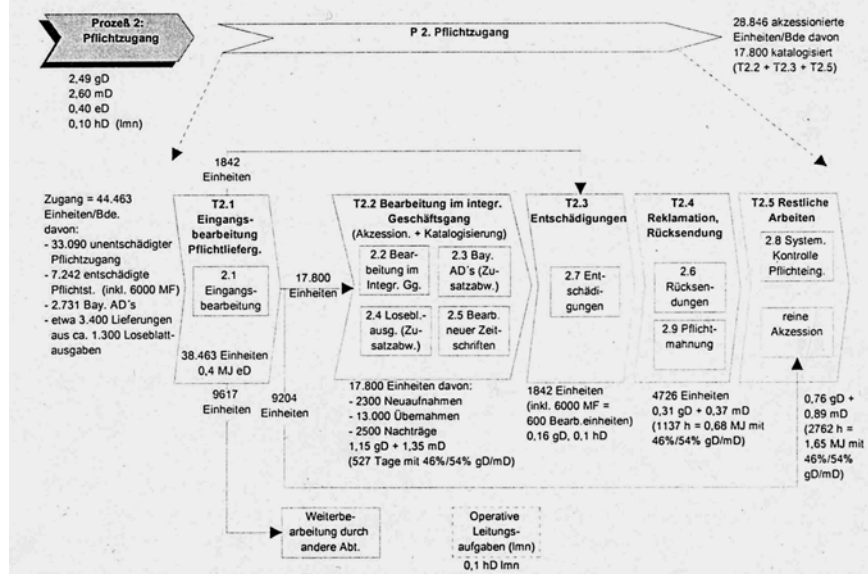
Prozeß 2: Pflichtzugang

P 2. Pflichtzugang

28.846 akzessionierte Einheiten/Bde davon 17.800 katalogisiert (T2.2 + T2.3 + T2.5)

2,49 gD
2,60 mD
0,40 eD
0,10 hD (lmn)

1842 Einheiten

Zugang = 44.463 Einheiten/Bde. davon:
- 33.090 unentschädigter Pflichtzugang
- 7.242 entschädigte Pflichtst. (inkl. 6000 MF)
- 2.731 Bay. AD´s
- etwa 3.400 Lieferungen aus ca. 1.300 Loseblattausgaben

T2.1 Eingangsbearbeitung Pflichtlieferg.

2.1 Eingangsbearbeitung

38.463 Einheiten
0,4 MJ eD

17.800 Einheiten

T2.2 Bearbeitung im integr. Geschäftsgang (Akzession. + Katalogisierung)

2.2 Bearbeitung im Integr. Gg.

2.3 Bay. AD´s (Zusatzabw.)

2.4 Losebl.-ausg. (Zusatzabw.)

2.5 Bearb. neuer Zeitschriften

17.800 Einheiten davon:
- 2300 Neuaufnahmen
- 13.000 Übernahmen
- 2500 Nachträge
1,15 gD + 1,35 mD
(527 Tage mit 46%/54% gD/mD)

T2.3 Entschädigungen

2.7 Entschädigungen

1842 Einheiten (inkl. 6000 MF = 600 Bearb.einheiten)
0,16 gD, 0,1 hD

T2.4 Reklamation, Rücksendung

2.6 Rücksendungen

2.9 Pflichtmahnung

4726 Einheiten
0,31 gD + 0,37 mD
(1137 h = 0,68 MJ mit 46%/54% gD/mD)

T2.5 Restliche Arbeiten

2.8 System. Kontrolle Pflichteing.

reine Akzession

0,76 gD + 0,89 mD
(2762 h = 1,65 MJ mit 46%/54% gD/mD)

9617 Einheiten

9204 Einheiten

Weiterbearbeitung durch andere Abt.

Operative Leitungsaufgaben (lmn)
0,1 hD lmn